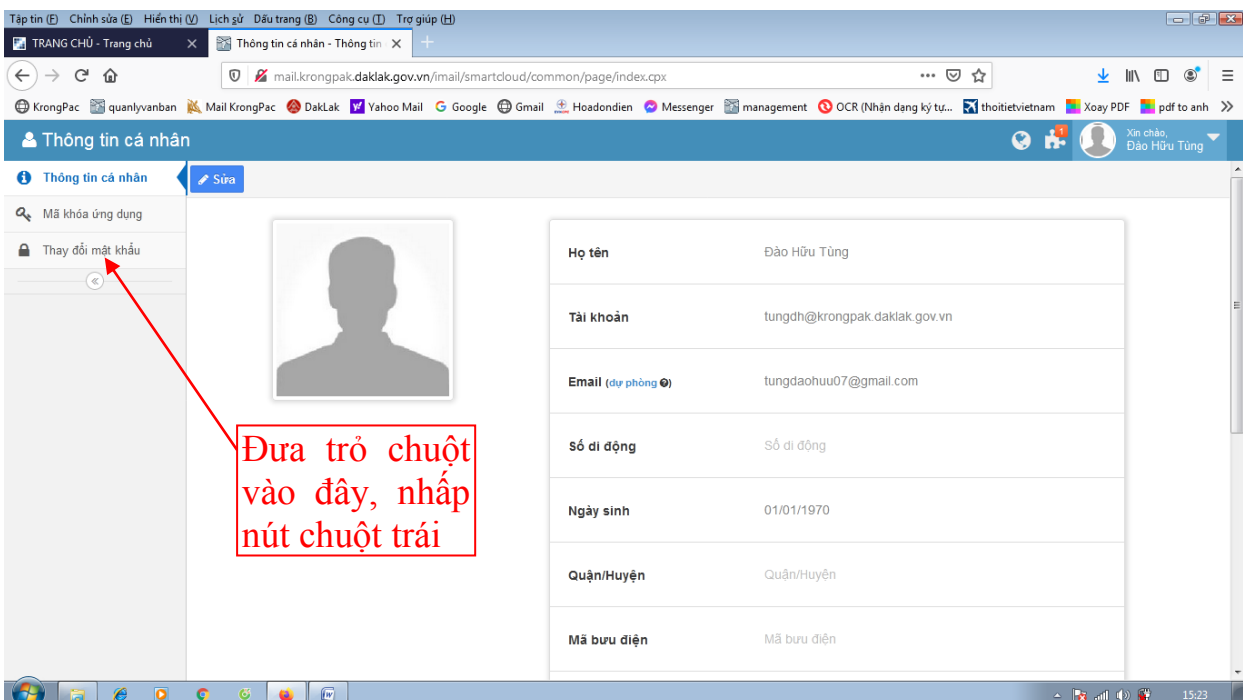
Tập tin (F) Chỉnh sửa (E) Hiển thị (V) Lịch sử Dấu trang (B) Công cụ (T) Trợ giúp (H)

TRANG CHỦ - Trang chủ
Thông tin cá nhân - Thông tin

mail.krongpak.daklak.gov.vn/imail/smartcloud/common/page/index.cpx

KrongPac quanlyvanban Mail KrongPac DakLak Yahoo Mail Google Gmail Hoadondien Messenger management OCR (Nhận dạng ký tự... thoitietvietnam Xoay PDF pdf to anh

Thông tin cá nhân

Xin chào, Đào Hữu Tùng

Thông tin cá nhân
Mã khóa ứng dụng
Thay đổi mật khẩu

Sửa

Họ tên | Đào Hữu Tùng
Tài khoản | tungdh@krongpak.daklak.gov.vn
Email (dự phòng) | tungdaohuu07@gmail.com
Số di động | Số di động
Ngày sinh | 01/01/1970
Quận/Huyện | Quận/Huyện
Mã bưu điện | Mã bưu điện

Đưa trỏ chuột vào đây, nhấp nút chuột trái

15:23